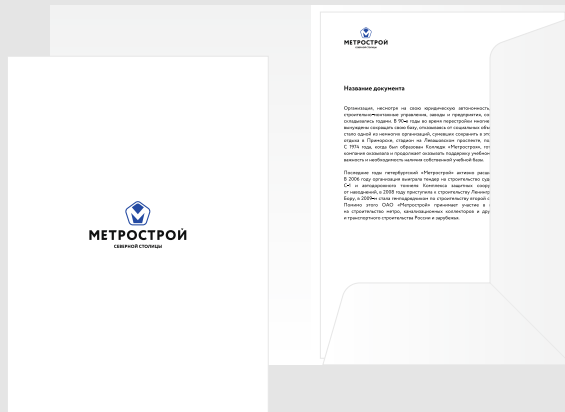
МЕТРОСТРОЙ
СЕВЕРНОЙ СТОЛИЦЫ

МЕТРОСТРОЙ
СЕВЕРНОЙ СТОЛИЦЫ

Название документа

Организации, несмотря на свою юридическую автономность, строительно-монтажные управления, заводы и предприятия, со складывались годами. В 90-е годы во время перестройки многие вынуждены сокращать свою базу, отказываясь от социальных объ стало одной из немногих организаций, сумевших сохранить в эт отдыха в Приморске, стадион на Люмашевском проспекте, по С 1974 года, когда был образован Колледж «Метростроя», го компания оказывала и продолжает оказывать поддержку учебно важность и необходимость наличия собственной учебной базы.

Последние годы петербургский «Метрострой» активно расш В 2006 году организация выиграла тендер на строительство суд С-К и автодорожного тоннеля Комплекса защитных соору от наводнений, в 2008 году приступила к строительству Ленингр Бору, в 2009-м стала генподрядчиком по строительству второй с Помимо этого ОАО «Метрострой» принимает участие в на строительстве метро, канализационных коллекторов и дру и транспортного строительства России и зарубежья.